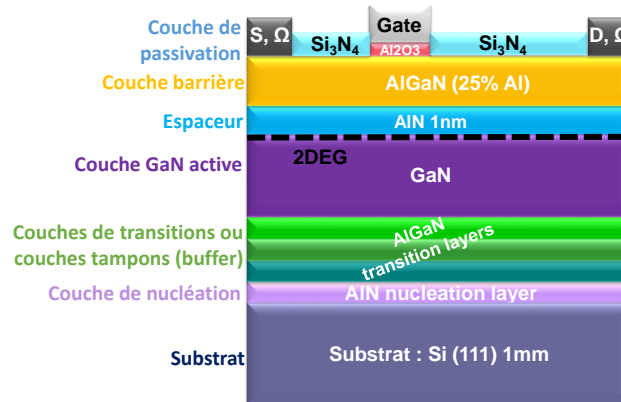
Couche de passivation

S, Ω

$Si_3N_4$

Gate

Al2O3

$Si_3N_4$

D, Ω

Couche barrière

AlGaN (25% Al)

Espaceur

AlN 1nm

Couche GaN active

2DEG

GaN

Couches de transitions ou couches tampons (buffer)

AlGaN transition layers

Couche de nucléation

AlN nucleation layer

Substrat

Substrat : Si (111) 1mm